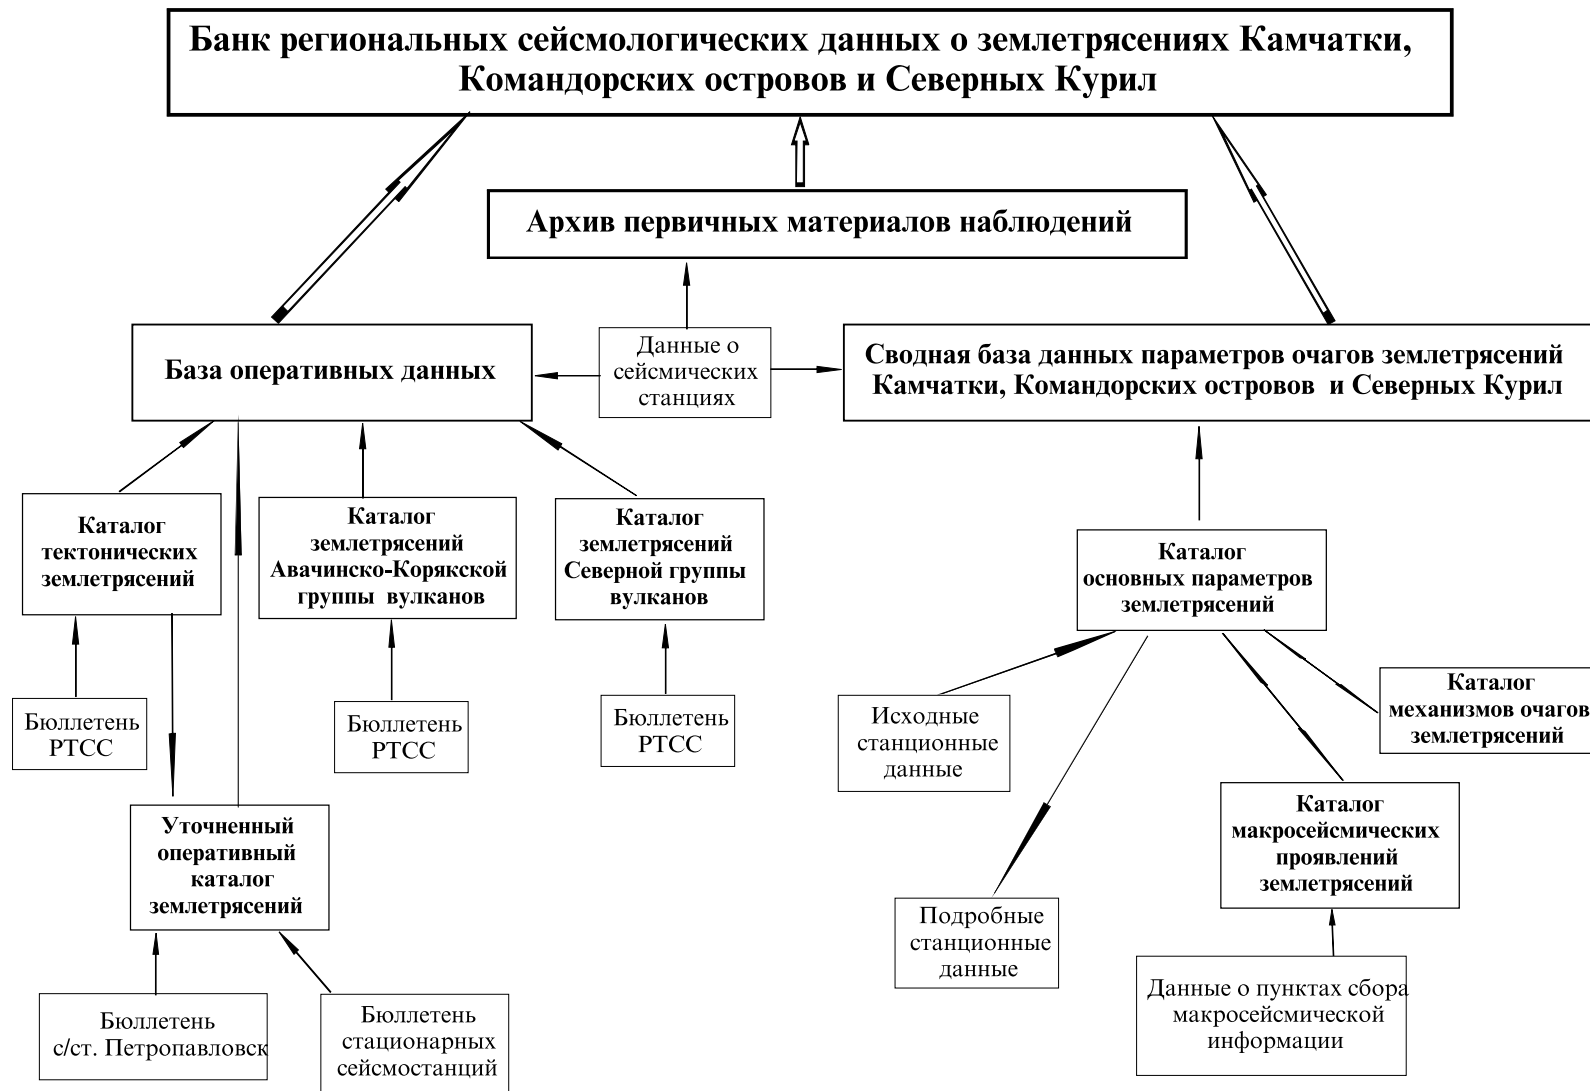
Банк региональных сейсмологических данных о землетрясениях Камчатки, Командорских островов и Северных Курил

Архив первичных материалов наблюдений

База оперативных данных

Данные о сейсмических станциях

Сводная база данных параметров очагов землетрясений Камчатки, Командорских островов и Северных Курил

Каталог тектонических землетрясений

Каталог землетрясений Авачинско-Корякской группы вулканов

Каталог землетрясений Северной группы вулканов

Каталог основных параметров землетрясений

Бюллетень РТСС

Бюллетень РТСС

Бюллетень РТСС

Исходные станционные данные

Каталог механизмов очагов землетрясений

Уточненный оперативный каталог землетрясений

Каталог макросейсмических проявлений землетрясений

Подробные станционные данные

Бюллетень с/ст. Петропавловск

Бюллетень стационарных сейсмостанций

Данные о пунктах сбора макросейсмической информации